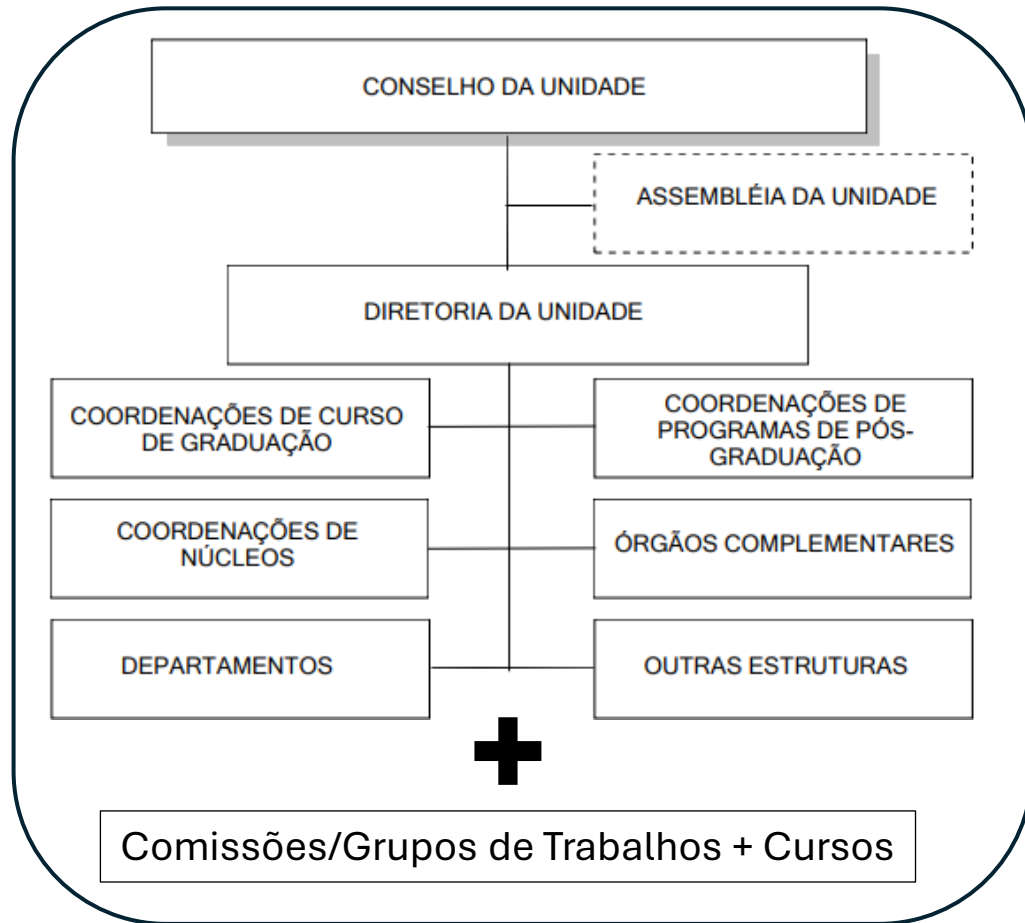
CONSELHO DA UNIDADE

ASSEMBLÉIA DA UNIDADE

DIRETORIA DA UNIDADE

COORDENAÇÕES DE CURSO DE GRADUAÇÃO

COORDENAÇÕES DE PROGRAMAS DE PÓS-GRADUAÇÃO

COORDENAÇÕES DE NÚCLEOS

ÓRGÃOS COMPLEMENTARES

DEPARTAMENTOS

OUTRAS ESTRUTURAS

Comissões/Grupos de Trabalhos + Cursos